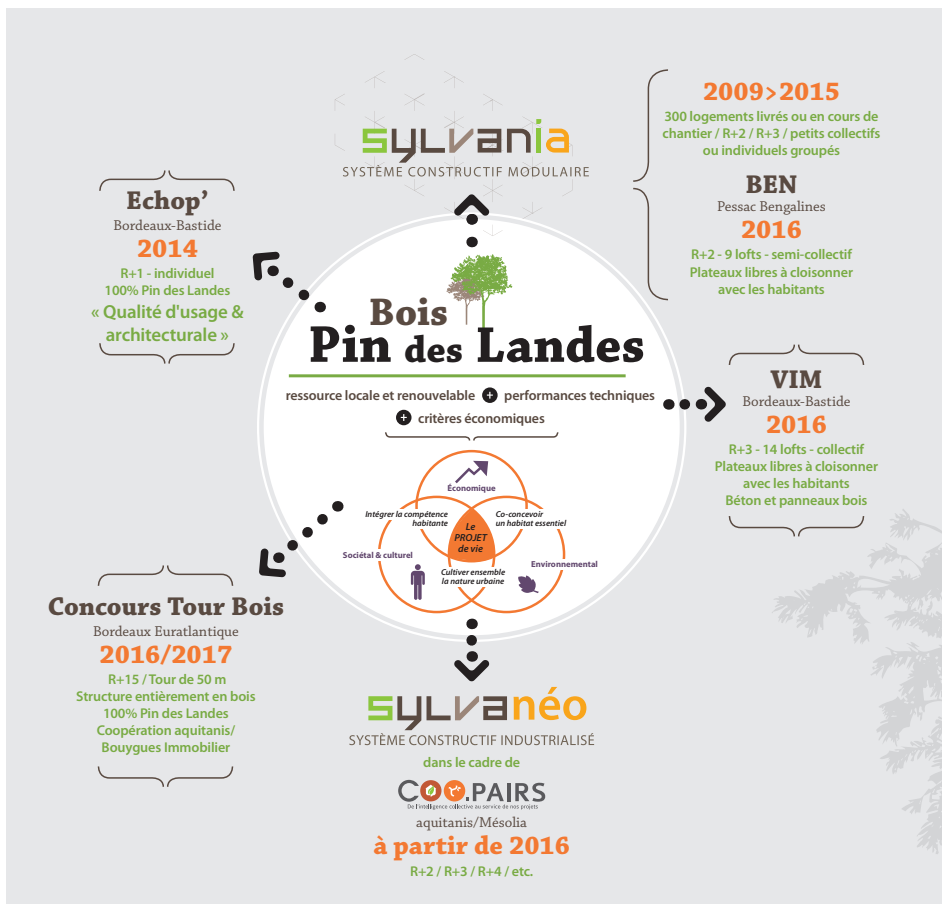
sylvania
SYSTÈME CONSTRUCTIF MODULAIRE

2009>2015
300 logements livrés ou en cours de chantier / R+2 / R+3 / petits collectifs ou individuels groupés

BEN
Pessac Bengalines
2016
R+2 - 9 lofts - semi-collectif
Plateaux libres à cloisonner avec les habitants

Echop'
Bordeaux-Bastide
2014
R+1 - individuel
100% Pin des Landes
« Qualité d'usage & architecturale »

Bois
Pin des Landes
ressource locale et renouvelable + performances techniques + critères économiques

Économique
Intégrer la compétence habitante
Co-concevoir un habitat essentiel
Le PROJET de vie
Sociétal & culturel
Environnemental
Cultiver ensemble la nature urbaine

VIM
Bordeaux-Bastide
2016
R+3 - 14 lofts - collectif
Plateaux libres à cloisonner avec les habitants
Béton et panneaux bois

Concours Tour Bois
Bordeaux Euratlantique
2016/2017
R+15 / Tour de 50 m
Structure entièrement en bois
100% Pin des Landes
Coopération aquitanis/ Bouygues Immobilier

sylvanéo
SYSTÈME CONSTRUCTIF INDUSTRIALISÉ
dans le cadre de
COO.PAIRS
De l'intelligence collective au service de nos projets
aquitanis/Mésolia
à partir de 2016
R+2 / R+3 / R+4 / etc.